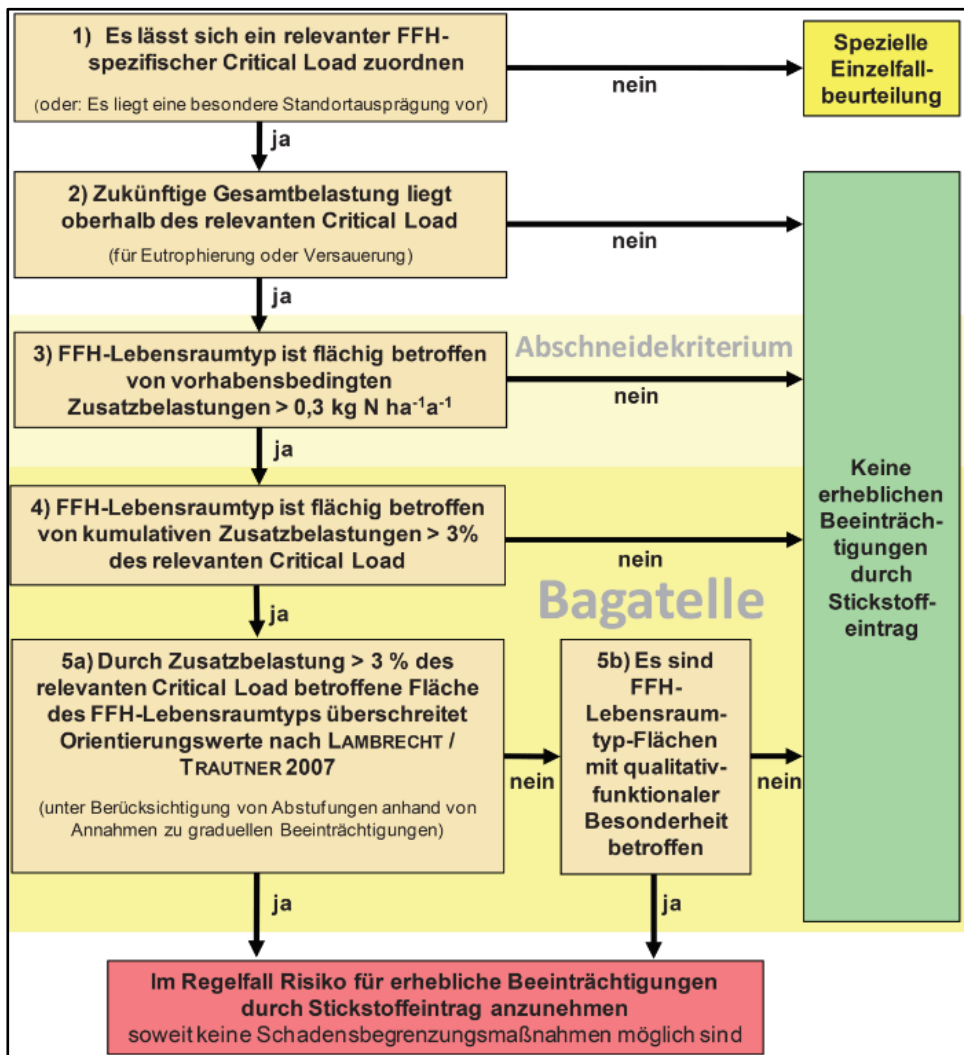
1) Es lässt sich ein relevanter FFH-spezifischer Critical Load zuordnen

(oder: Es liegt eine besondere Standortausprägung vor)

nein

Spezielle Einzelfallbeurteilung

ja

2) Zukünftige Gesamtbelastung liegt oberhalb des relevanten Critical Load

(für Eutrophierung oder Versauerung)

nein

ja

Abschneidekriterium

3) FFH-Lebensraumtyp ist flächig betroffen von vorhabensbedingten Zusatzbelastungen > 0,3 kg N $ha^{-1}a^{-1}$

nein

ja

4) FFH-Lebensraumtyp ist flächig betroffen von kumulativen Zusatzbelastungen > 3% des relevanten Critical Load

nein

Keine erheblichen Beeinträchtigungen durch Stickstoffeintrag

Bagatelle

ja

5a) Durch Zusatzbelastung > 3 % des relevanten Critical Load betroffene Fläche des FFH-Lebensraumtyps überschreitet Orientierungswerte nach LAMBRECHT / TRAUTNER 2007

(unter Berücksichtigung von Abstufungen anhand von Annahmen zu graduellen Beeinträchtigungen)

nein

5b) Es sind FFH-Lebensraumtyp-Flächen mit qualitativ-funktionaler Besonderheit betroffen

nein

ja

ja

Im Regelfall Risiko für erhebliche Beeinträchtigungen durch Stickstoffeintrag anzunehmen
soweit keine Schadensbegrenzungsmaßnahmen möglich sind